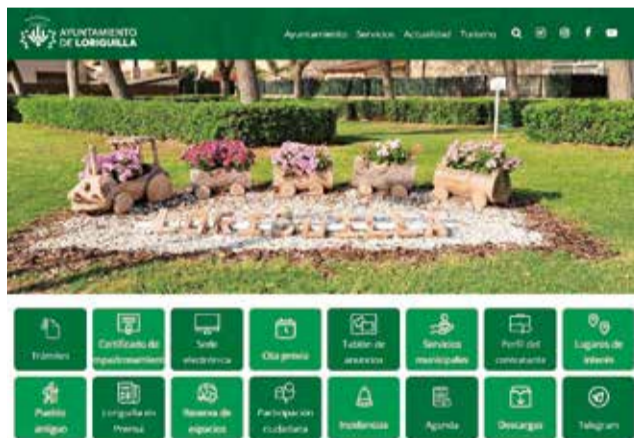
AYUNTAMIENTO DE LORIGUILLA

Ayuntamiento Servicios Actualidad Turismo

Trámites
Certificado de empadronamiento
Sede electrónica
Cita previa
Tablón de anuncios
Servicios municipales
Perfil del contratante
Lugares de interés
Pueblo antiguo
Loriguilla en Prensa
Reserva de espacios
Participación ciudadana
Incidencias
Agenda
Descargas
Telegram